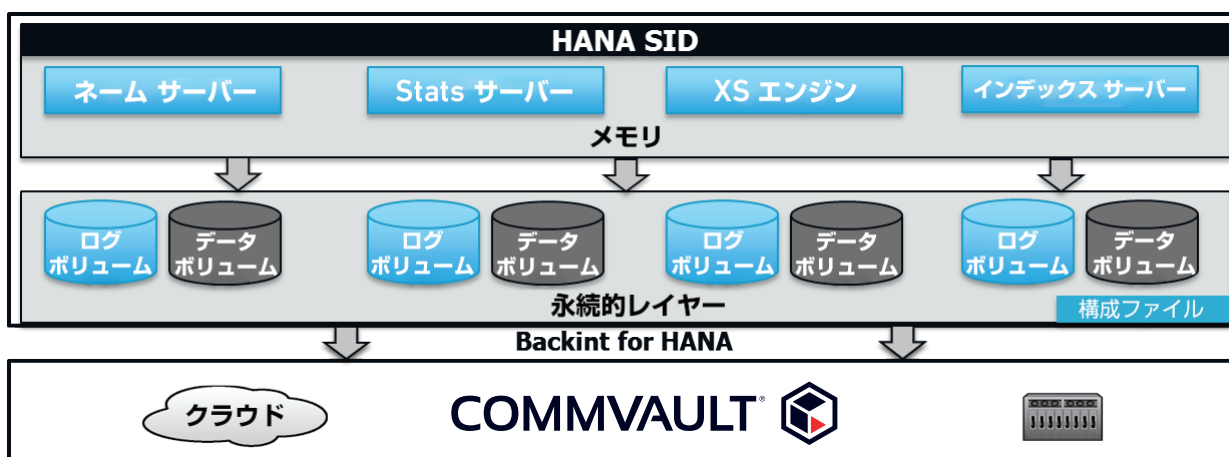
HANA SID

ネーム サーバー

Stats サーバー

XS エンジン

インデックス サーバー

メモリ

ログ ボリューム

データ ボリューム

ログ ボリューム

データ ボリューム

ログ ボリューム

データ ボリューム

ログ ボリューム

データ ボリューム

永続的レイヤー

構成ファイル

Backint for HANA

クラウド

COMMVAULT®